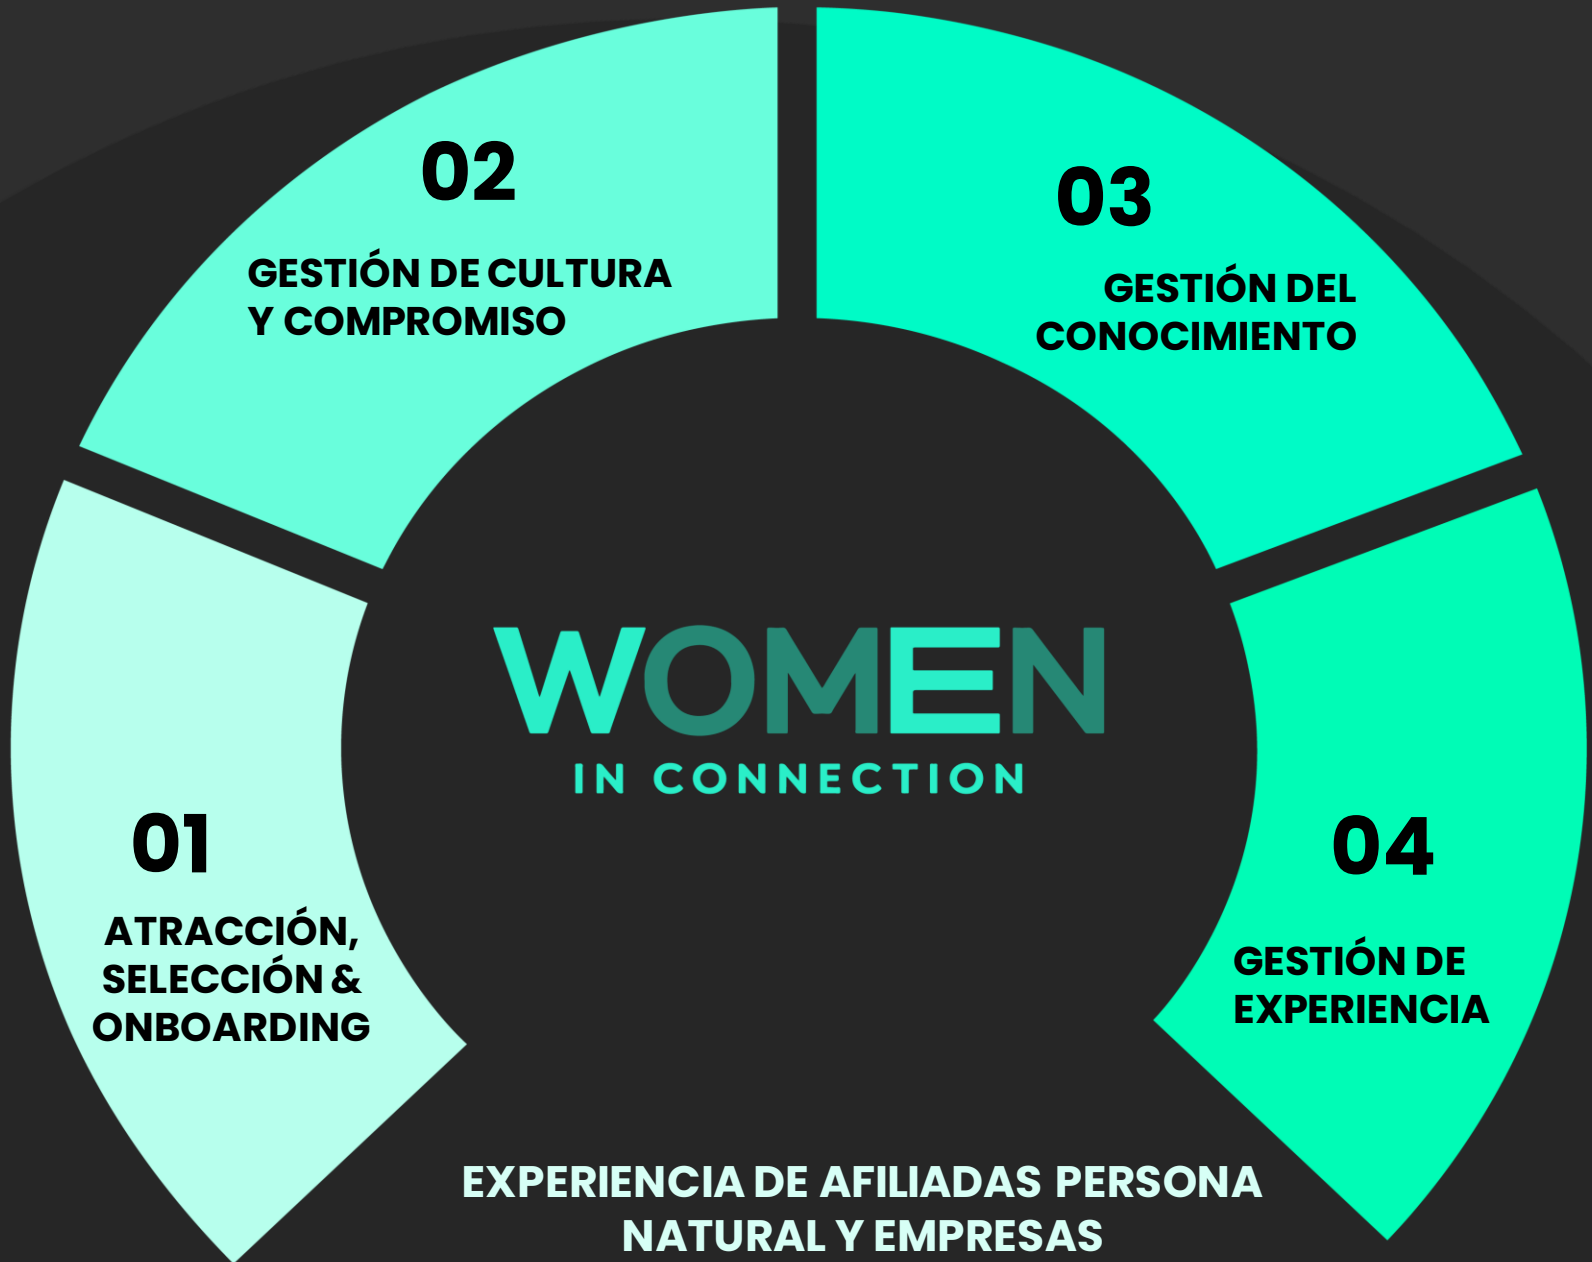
02

GESTIÓN DE CULTURA Y COMPROMISO

03

GESTIÓN DEL CONOCIMIENTO

WOMEN

IN CONNECTION

01

ATRACCIÓN, SELECCIÓN & ONBOARDING

04

GESTIÓN DE EXPERIENCIA

EXPERIENCIA DE AFILIADAS PERSONA NATURAL Y EMPRESAS